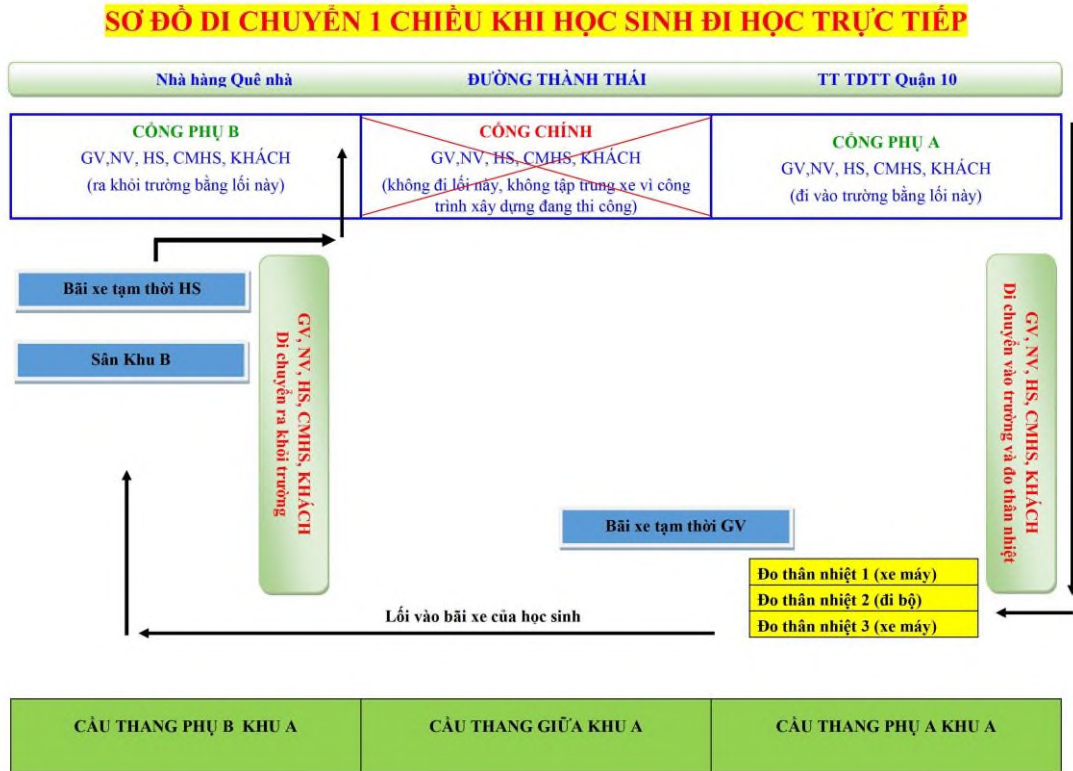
SƠ ĐỒ DI CHUYỂN 1 CHIỀU KHI HỌC SINH ĐI HỌC TRỰC TIẾP

Nhà hàng Quê nhà

ĐƯỜNG THÀNH THÁI

TT TDTT Quận 10

CỔNG PHỤ B
GV,NV, HS, CMHS, KHÁCH
(ra khỏi trường bằng lối này)

CỔNG CHÍNH
GV,NV, HS, CMHS, KHÁCH
(không đi lối này, không tập trung xe vì công trình xây dựng đang thi công)

CỔNG PHỤ A
GV,NV, HS, CMHS, KHÁCH
(đi vào trường bằng lối này)

Bãi xe tạm thời HS

Sân Khu B

GV, NV, HS, CMHS, KHÁCH
Di chuyển ra khỏi trường

GV, NV, HS, CMHS, KHÁCH
Di chuyển vào trường và đo thân nhiệt

Bãi xe tạm thời GV

Đo thân nhiệt 1 (xe máy)
Đo thân nhiệt 2 (đi bộ)
Đo thân nhiệt 3 (xe máy)

Lối vào bãi xe của học sinh

| CẦU THANG PHỤ B KHU A | CẦU THANG GIỮA KHU A | CẦU THANG PHỤ A KHU A |
|---|---|---|